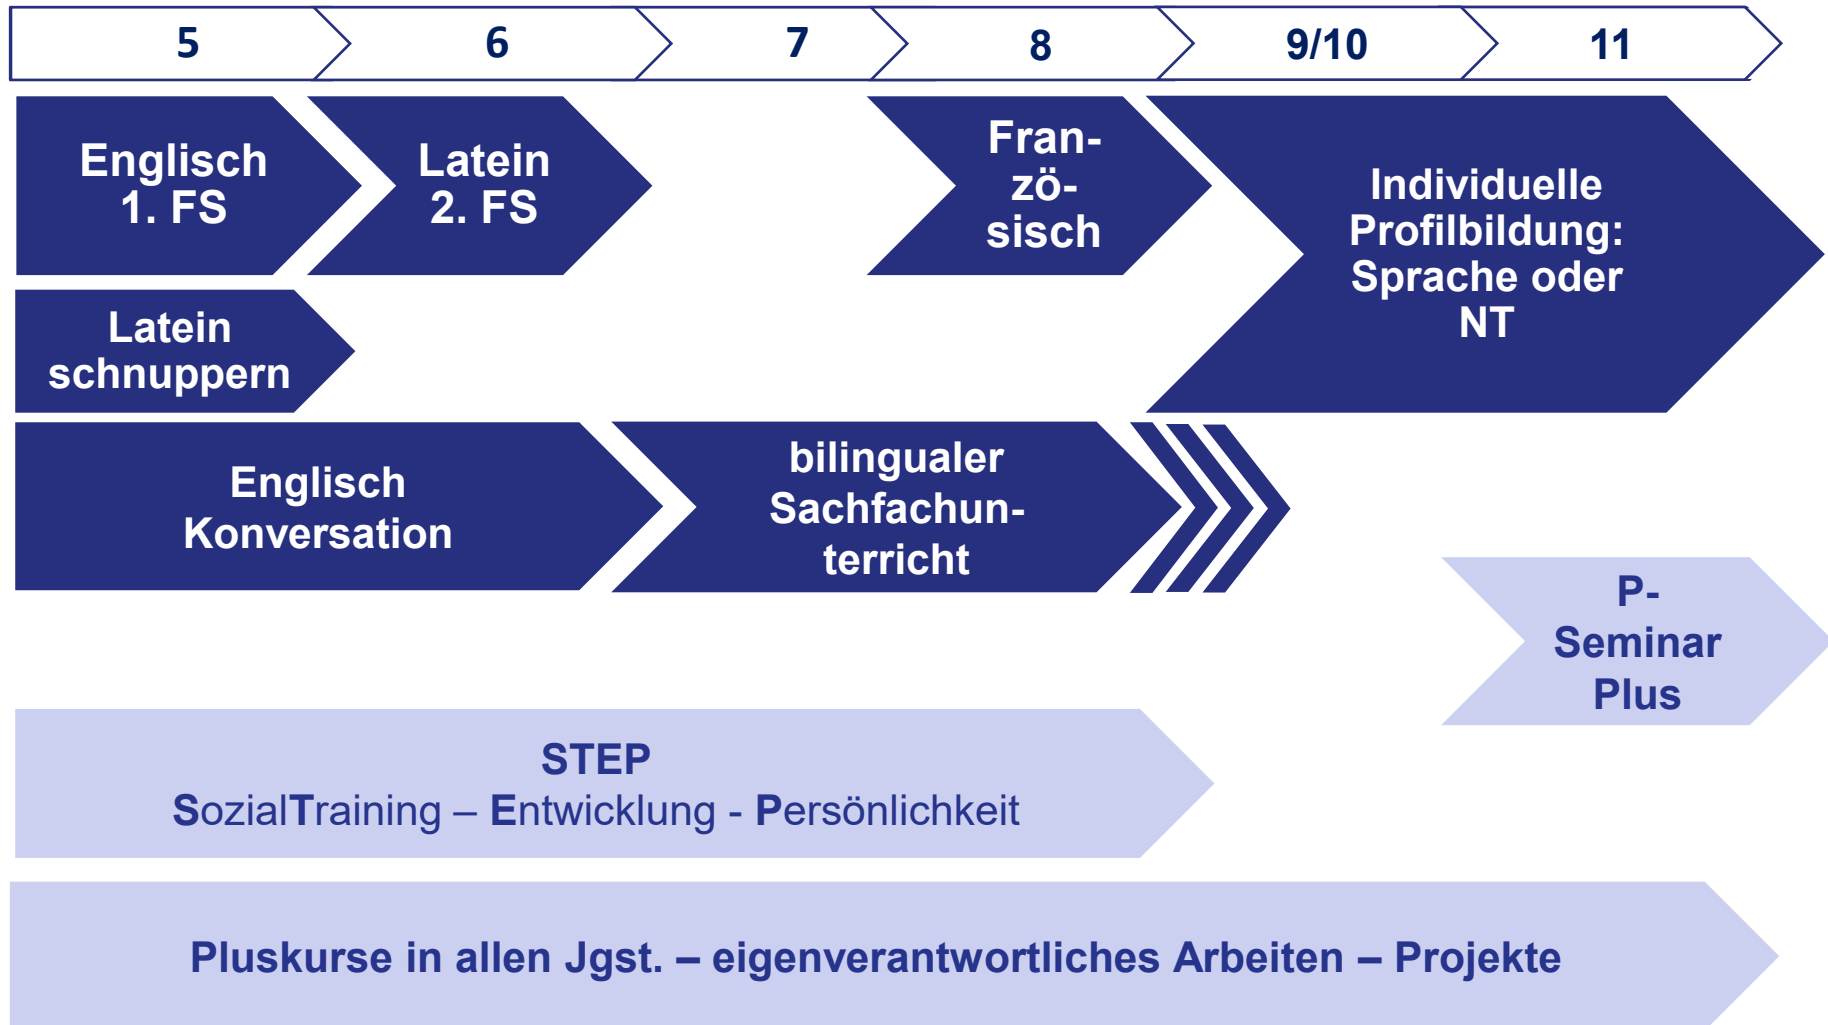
5

6

7

8

9/10

11

Englisch 1. FS

Latein 2. FS

Französisch

Individuelle Profilbildung: Sprache oder NT

Latein schnuppern

Englisch Konversation

bilingualer Sachfachunterricht

P-Seminar Plus

STEP
SozialTraining – Entwicklung - Persönlichkeit

Pluskurse in allen Jgst. – eigenverantwortliches Arbeiten – Projekte